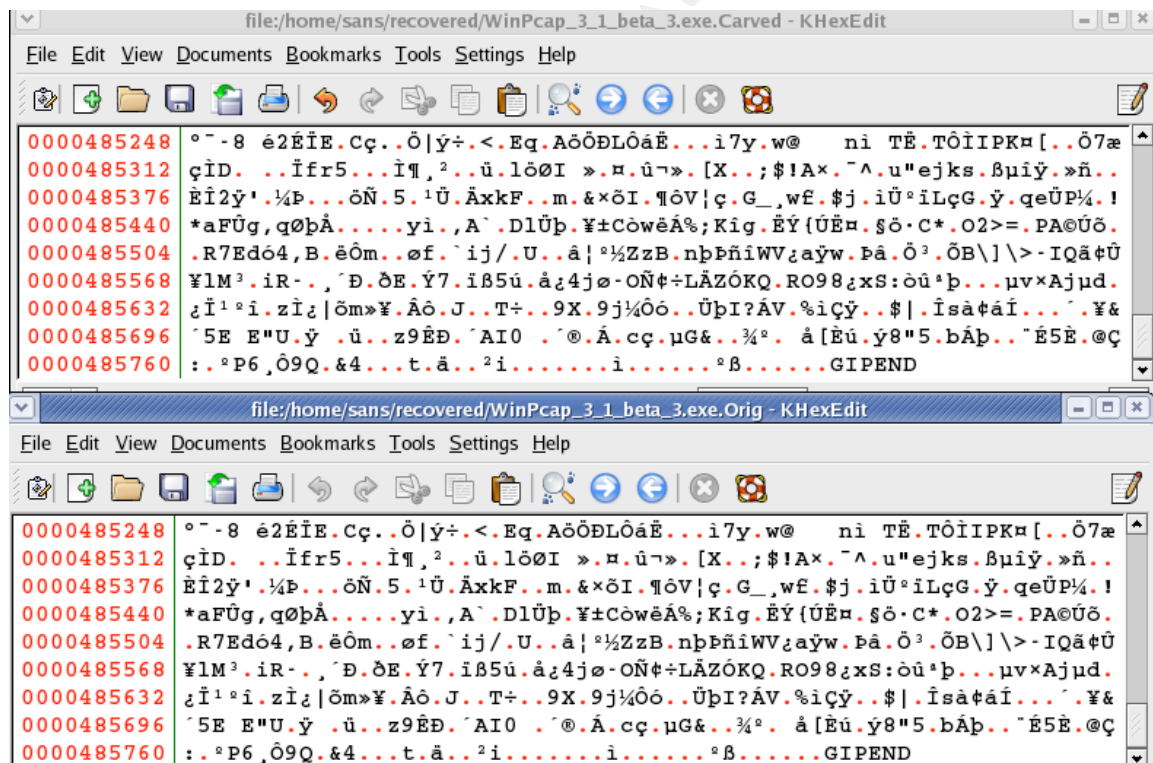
file:/home/sans/recovered/WinPcap_3_1_beta_3.exe.Carved - KHexEdit

File Edit View Documents Bookmarks Tools Settings Help

0000485248 °¯-8 é2ÉÏE.Cç..Ö|ý÷.<.Eq.AöÖÐLÔáË...i7y.w@   ni TË.TÔÌIPK¤[..Ö7æ
0000485312 çÌD.  ..Ïfr5...Ì¶¸².ü.löØI ».¤.û¬».[X..;$!A×.¯^.u"ejks.ßµíÿ.»ñ..
0000485376 ÈÎ2ÿ'.¼Þ...öÑ.5.¹Ü.ÄxkF..m.&×õI.¶ôV¦ç.G_,wf.$j.iÜºïLçG.ÿ.qeÜP¼.!
0000485440 *aFÛg,qØþÅ.....yì.,A`.DlÜþ.¥±CòwëÁ%;Kîg.ËÝ{ÚE¤.§ö·C*.O2>=.PA©Üõ.
0000485504 .R7Edó4,B.ëÔm..øf.`ij/.U..â¦º½ZzB.nþÞñíWV¿aÿw.Þâ.Ö³.ÕB\]\>-IQã¢Û
0000485568 ¥lM³.iR-.¸´Ð.ðE.Ý7.ïß5ú.å¿4jø-OÑ¢÷LÄZÓKQ.RO98¿xS:òûªþ...µv×Ajµd.
0000485632 ¿Ï¹ºî.zÌ¿|õm»¥.Âô.J..T÷..9X.9j¼Ôó..ÜþI?ÁV.%iÇÿ..$|.Îsà¢áÍ...´.¥&
0000485696 ´5E E"U.ÿ .ü..z9ÊÐ.´AI0 .´®.Á.cç.µG&..¾º. å[Èú.ý8"5.bÁþ..¨É5È.@Ç
0000485760 :.ºP6¸Ô9Q.&4...t.ä..²i.......ì......ºß......GIPEND

file:/home/sans/recovered/WinPcap_3_1_beta_3.exe.Orig - KHexEdit

File Edit View Documents Bookmarks Tools Settings Help

0000485248 °¯-8 é2ÉÏE.Cç..Ö|ý÷.<.Eq.AöÖÐLÔáË...i7y.w@   ni TË.TÔÌIPK¤[..Ö7æ
0000485312 çÌD.  ..Ïfr5...Ì¶¸².ü.löØI ».¤.û¬».[X..;$!A×.¯^.u"ejks.ßµíÿ.»ñ..
0000485376 ÈÎ2ÿ'.¼Þ...öÑ.5.¹Ü.ÄxkF..m.&×õI.¶ôV¦ç.G_,wf.$j.iÜºïLçG.ÿ.qeÜP¼.!
0000485440 *aFÛg,qØþÅ.....yì.,A`.DlÜþ.¥±CòwëÁ%;Kîg.ËÝ{ÚE¤.§ö·C*.O2>=.PA©Üõ.
0000485504 .R7Edó4,B.ëÔm..øf.`ij/.U..â¦º½ZzB.nþÞñíWV¿aÿw.Þâ.Ö³.ÕB\]\>-IQã¢Û
0000485568 ¥lM³.iR-.¸´Ð.ðE.Ý7.ïß5ú.å¿4jø-OÑ¢÷LÄZÓKQ.RO98¿xS:òûªþ...µv×Ajµd.
0000485632 ¿Ï¹ºî.zÌ¿|õm»¥.Âô.J..T÷..9X.9j¼Ôó..ÜþI?ÁV.%iÇÿ..$|.Îsà¢áÍ...´.¥&
0000485696 ´5E E"U.ÿ .ü..z9ÊÐ.´AI0 .´®.Á.cç.µG&..¾º. å[Èú.ý8"5.bÁþ..¨É5È.@Ç
0000485760 :.ºP6¸Ô9Q.&4...t.ä..²i.......ì......ºß......GIPEND